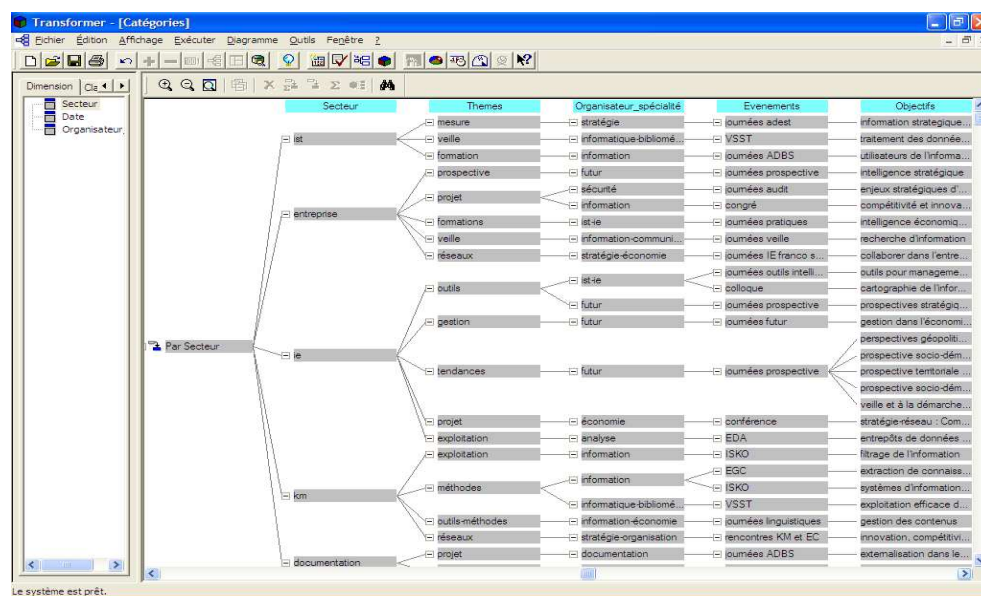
Transformer - [Catégories]

Fichier Édition Affichage Exécuter Diagramme Outils Fenêtre ?

Dimension Cla

Secteur
Date
Organisateur

| Secteur | Themes | Organisateur_spécialité | Evenements | Objectifs |
|---|---|---|---|---|

Par Secteur

ist
mesure — stratégie — journées adest — information strategique...
veille — informatique-bibliomé... — VSST — traitement des donnée...
formation — information — journées ADBS — utilisateurs de l'informa...

entreprise
prospective — futur — journées prospective — intelligence stratégique
projet — sécurité — journées audit — enjeux stratégiques d'...
projet — information — congré — compétitivité et innova...
formations — ist-ie — journées pratiques — intelligence économiq...
veille — information-communi... — journées veille — recherche d'information
réseaux — stratégie-économie — journées IE franco s... — collaborer dans l'entre...

ie
outils — ist-ie — journées outils intelli... — outils pour manageme...
outils — ist-ie — colloque — cartographie de l'infor...
outils — futur — journées prospective — prospectives stratégiq...
gestion — futur — journées futur — gestion dans l'économi...
tendances — futur — journées prospective — perspectives géopoliti...
prospective socio-dém...
prospective territoriale ...
prospective socio-dém...
veille et à la démarche...
projet — économie — conférence — stratégie-réseau : Com...
exploitation — analyse — EDA — entrepôts de données ...

km
exploitation — information — ISKO — filtrage de l'information
méthodes — information — EGC — extraction de connaiss...
méthodes — information — ISKO — systèmes d'information...
méthodes — informatique-bibliomé... — VSST — exploitation efficace d...
outils-méthodes — information-économie — journées linguistiques — gestion des contenus
réseaux — stratégie-organisation — rencontres KM et EC — innovation, compétitivi...

documentation
projet — documentation — journées ADBS — externalisation dans le...

Le système est prêt.